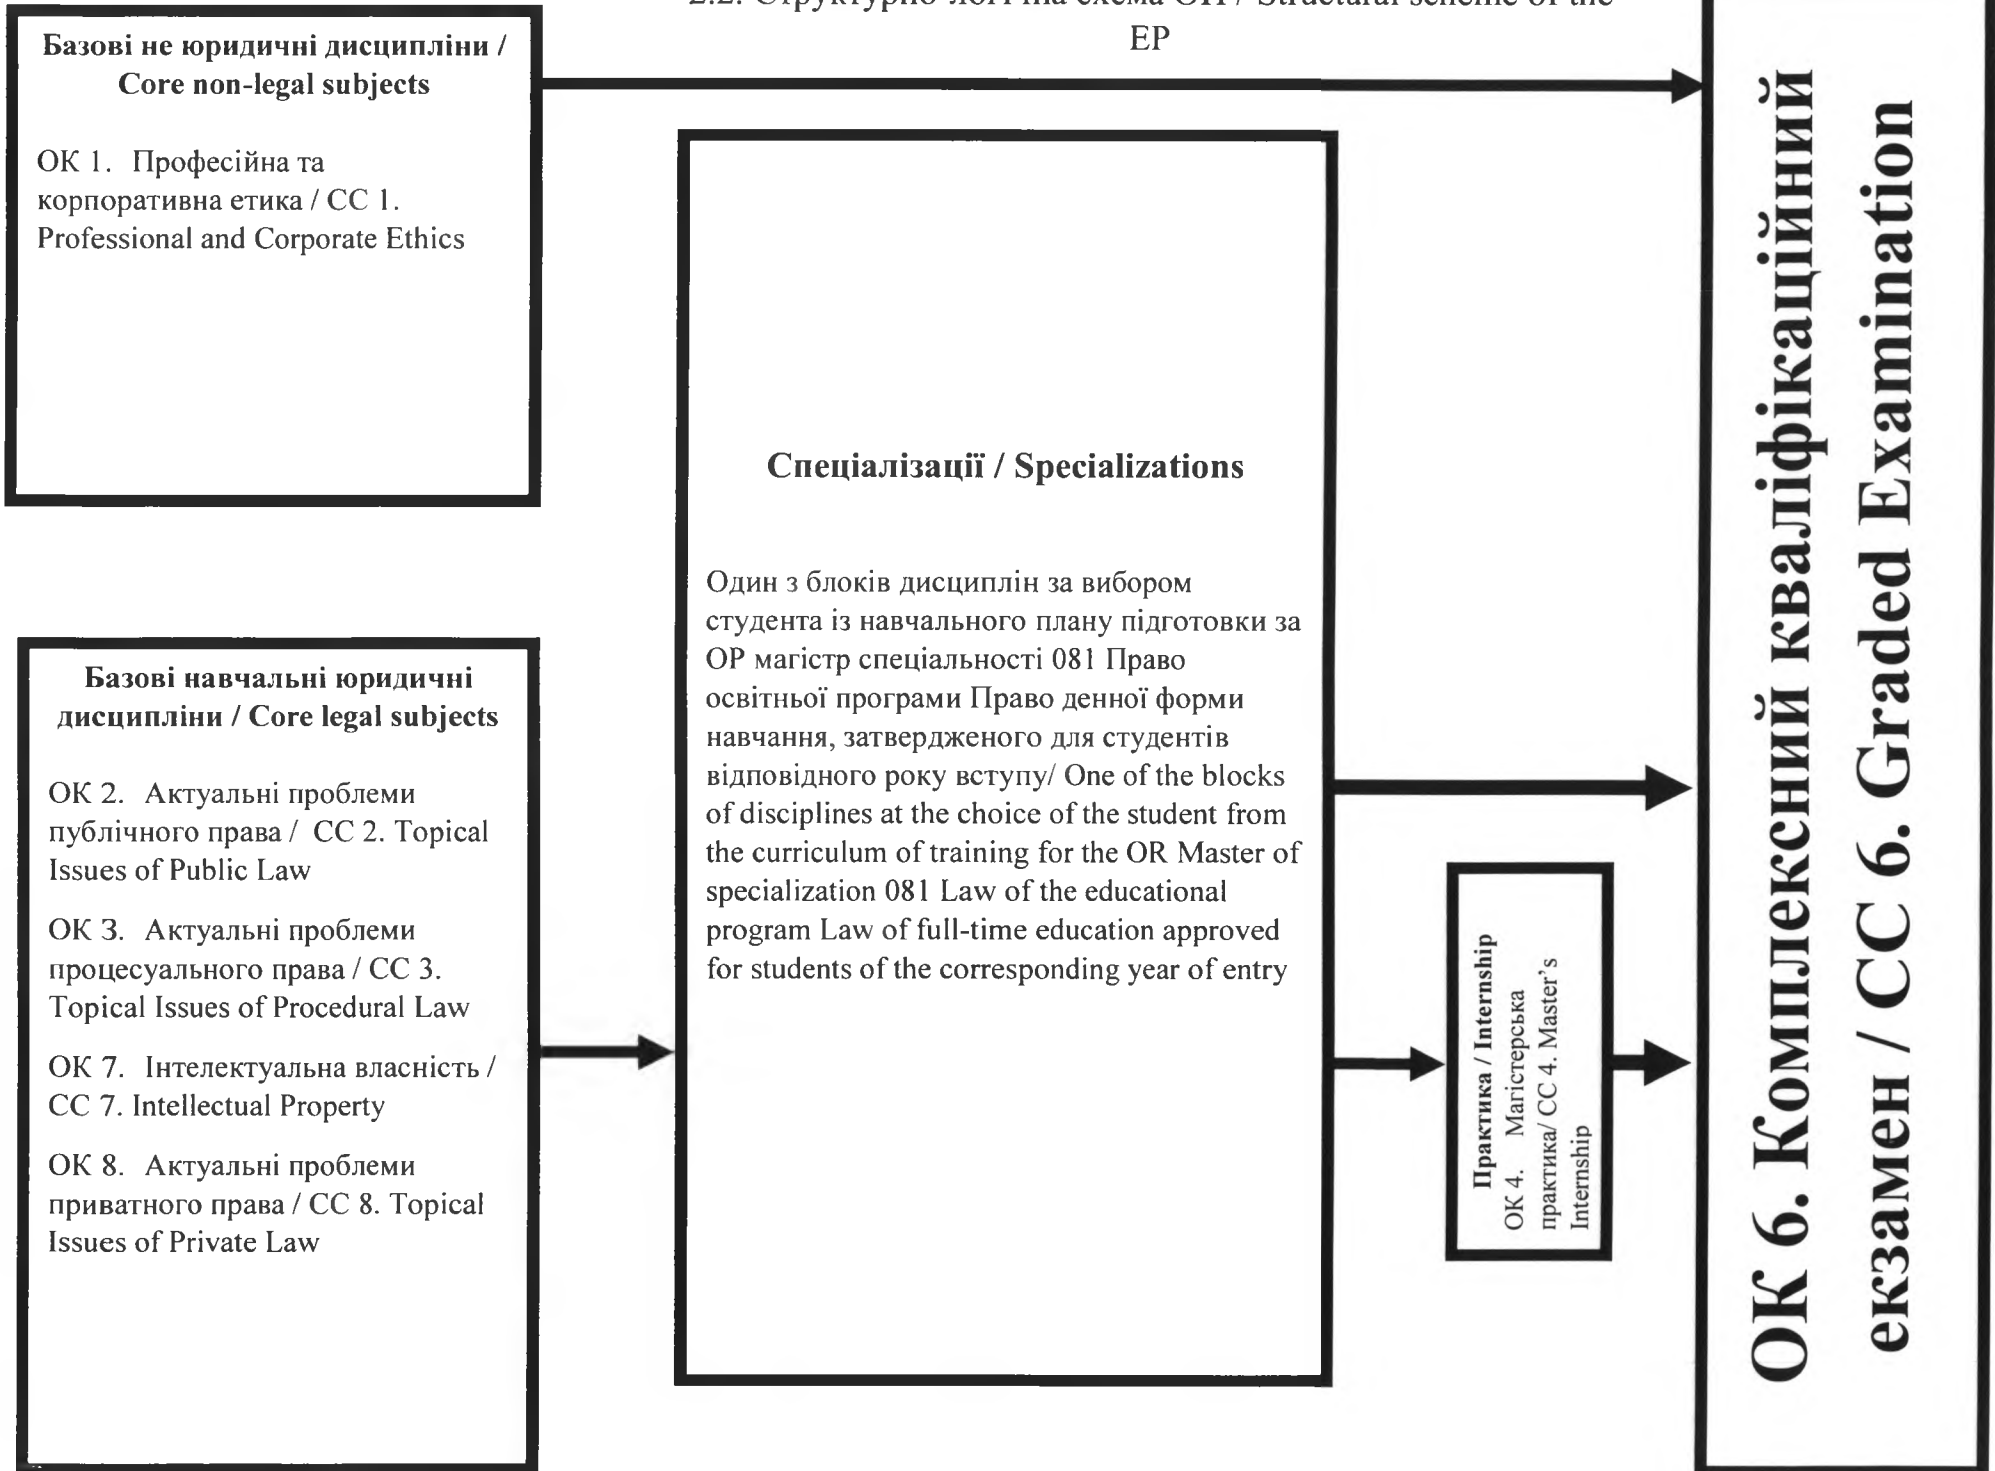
2.2. Структурно-логічна схема ОП / Structural scheme of the EP

Базові не юридичні дисципліни / Core non-legal subjects

ОК 1. Професійна та корпоративна етика / CC 1. Professional and Corporate Ethics

Базові навчальні юридичні дисципліни / Core legal subjects

ОК 2. Актуальні проблеми публічного права / CC 2. Topical Issues of Public Law

ОК 3. Актуальні проблеми процесуального права / CC 3. Topical Issues of Procedural Law

ОК 7. Інтелектуальна власність / CC 7. Intellectual Property

ОК 8. Актуальні проблеми приватного права / CC 8. Topical Issues of Private Law

Спеціалізації / Specializations

Один з блоків дисциплін за вибором студента із навчального плану підготовки за ОР магістр спеціальності 081 Право освітньої програми Право денної форми навчання, затвердженого для студентів відповідного року вступу/ One of the blocks of disciplines at the choice of the student from the curriculum of training for the OR Master of specialization 081 Law of the educational program Law of full-time education approved for students of the corresponding year of entry

Практика / Internship
ОК 4. Магістерська практика/ CC 4. Master's Internship

ОК 6. Комплексний кваліфікаційний екзамен / CC 6. Graded Examination